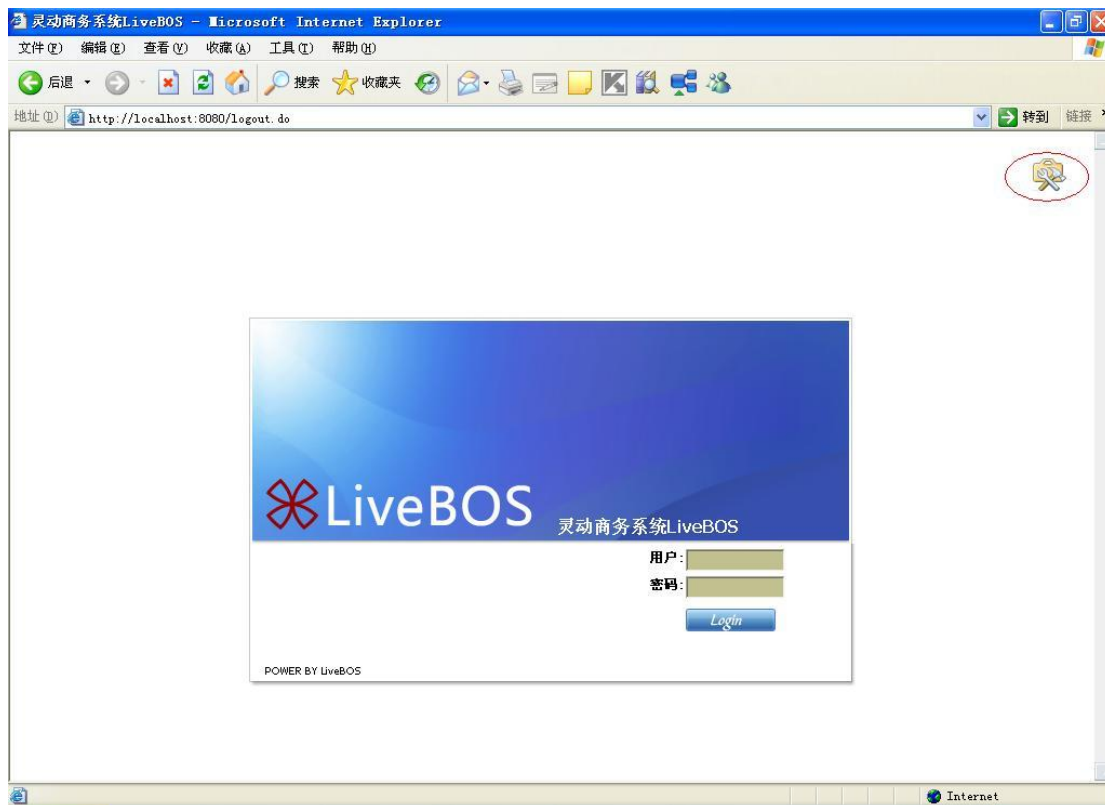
灵动商务系统LiveBOS - Microsoft Internet Explorer

文件(F) 编辑(E) 查看(V) 收藏(A) 工具(T) 帮助(H)

后退 搜索 收藏夹

地址(D) http://localhost:8080/logout.do 转到 链接

LiveBOS 灵动商务系统LiveBOS

用户:
密码:
Login

POWER BY LiveBOS

Internet